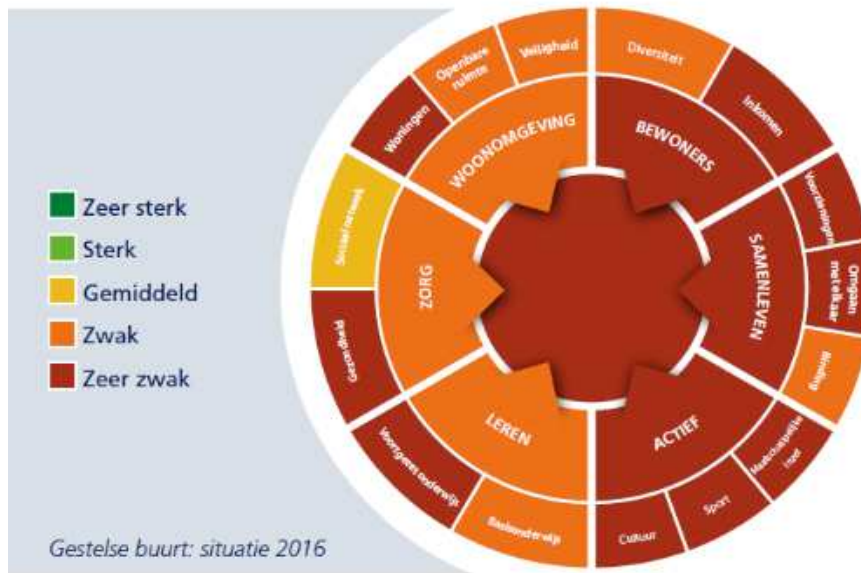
Zeer sterk
Sterk
Gemiddeld
Zwak
Zeer zwak

WOONOMGEVING
Woningen
Openbare ruimte
Veiligheid

BEWONERS
Diversiteit
Inkomen

SAMENLEVEN
Voorzieningen
Omgaan met elkaar
Binding

ACTIEF
Maatschappelijk met
Sport
Cultuur

LEREN
Voortgezet onderwijs
Basisonderwijs

ZORG
Gezondheid
Sociaal netwerk

Gestelse buurt: situatie 2016